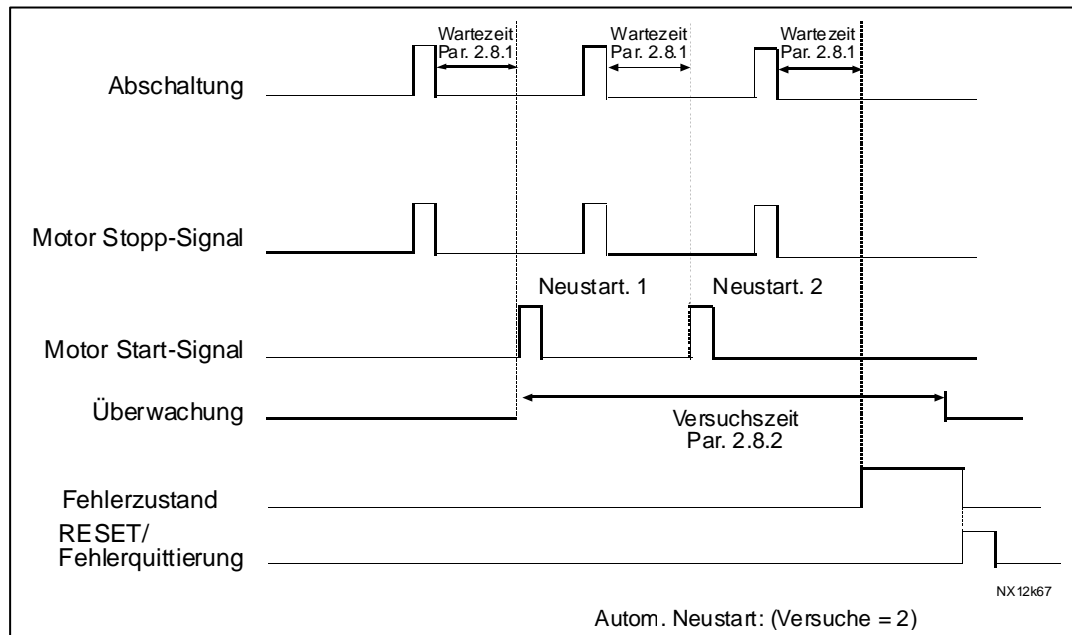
Wartezeit Par. 2.8.1

Wartezeit Par. 2.8.1

Wartezeit Par. 2.8.1

Abschaltung

Motor Stopp-Signal

Neustart. 1

Neustart. 2

Motor Start-Signal

Überwachung

Versuchszeit Par. 2.8.2

Fehlerzustand

RESET/ Fehlerquittierung

NX12k67

Autom. Neustart: (Versuche = 2)